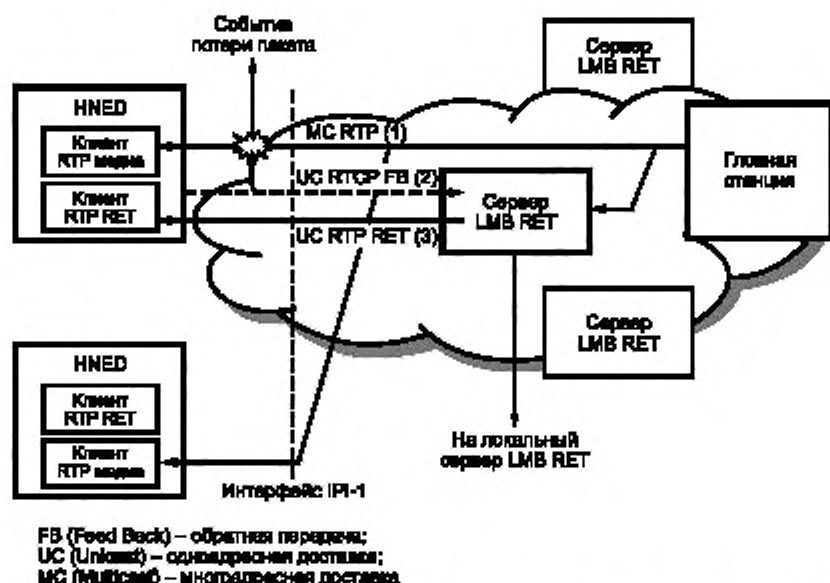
События потери пакета

Сервер LMB RET

HNED

Клиент RTP медиа

Клиент RTP RET

MC RTP (1)

UC RTCP FB (2)

UC RTP RET (3)

Сервер LMB RET

Главная станция

Сервер LMB RET

HNED

Клиент RTP RET

Клиент RTP медиа

На локальный сервер LMB RET

Интерфейс IPI-1

FB (Feed Back) – обратная передача;
UC (Unicast) – одноадресная доставка;
MC (Multicast) – многоадресная доставка.